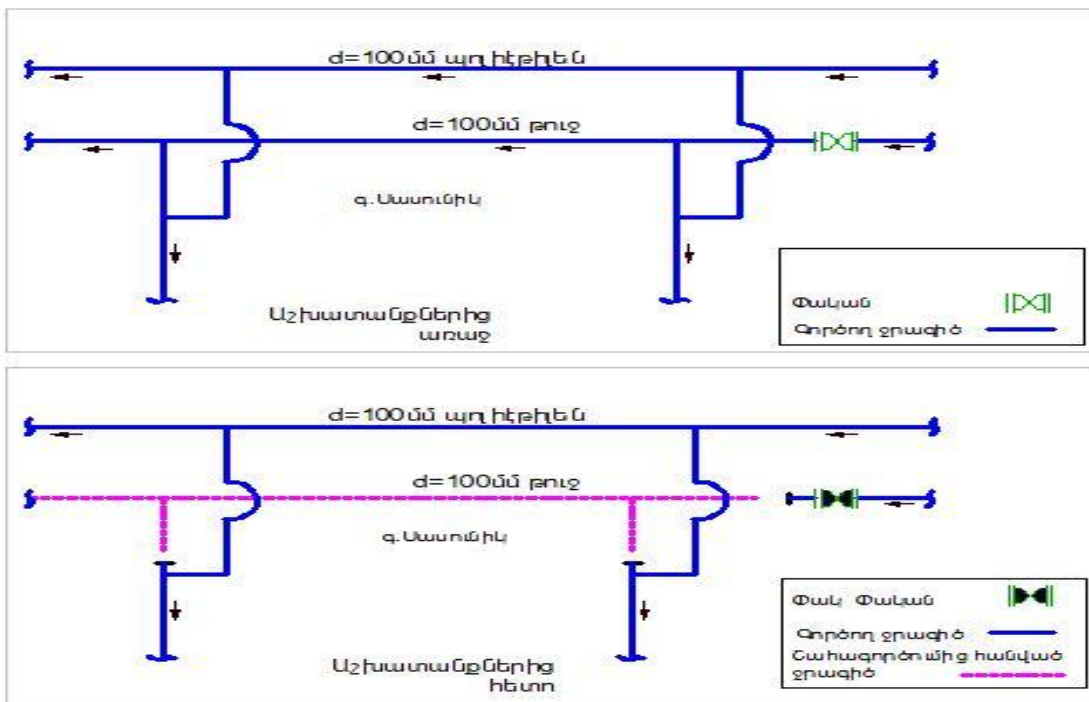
d=100մմ պոլիէթիլեն

d=100մմ թուջ

գ. Սասունիկ

Աշխատանքներից առաջ

Փական

Գործող ջրագիծ

d=100մմ պոլիէթիլեն

d=100մմ թուջ

գ. Սասունիկ

Աշխատանքներից հետո

Փակ Փական

Գործող ջրագիծ

Շահագործումից հանված ջրագիծ